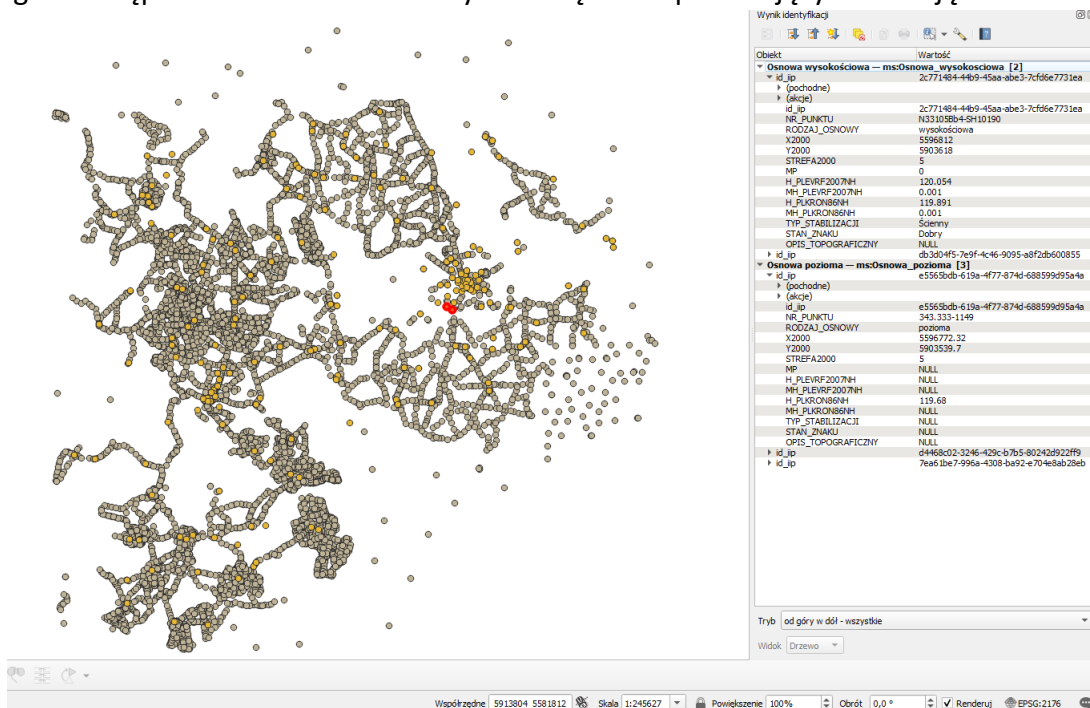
Wynik identyfikacji

| Obiekt | Wartość |
|---|---|
| Osnowa wysokościowa — ms:Osnowa_wysokosciowa [2] | |
| id_iip | 2c771484-44b9-45aa-abe3-7cfd6e7731ea |
| (pochodne) | |
| (akcje) | |
| id_iip | 2c771484-44b9-45aa-abe3-7cfd6e7731ea |
| NR_PUNKTU | N33105Bb4-SH10190 |
| RODZAJ_OSNOWY | wysokościowa |
| X2000 | 5596812 |
| Y2000 | 5903618 |
| STREFA2000 | 5 |
| MP | 0 |
| H_PLEVRF2007NH | 120.054 |
| MH_PLEVRF2007NH | 0.001 |
| H_PLKRON86NH | 119.891 |
| MH_PLKRON86NH | 0.001 |
| TYP_STABILIZACJI | Ścienny |
| STAN_ZNAKU | Dobry |
| OPIS_TOPOGRAFICZNY | NULL |
| id_iip | db3d04f5-7e9f-4c46-9095-a8f2db600855 |
| Osnowa pozioma — ms:Osnowa_pozioma [3] | |
| id_iip | e5565bdb-619a-4f77-874d-688599d95a4a |
| (pochodne) | |
| (akcje) | |
| id_iip | e5565bdb-619a-4f77-874d-688599d95a4a |
| NR_PUNKTU | 343.333-1149 |
| RODZAJ_OSNOWY | pozioma |
| X2000 | 5596772.32 |
| Y2000 | 5903539.7 |
| STREFA2000 | 5 |
| MP | NULL |
| H_PLEVRF2007NH | NULL |
| MH_PLEVRF2007NH | NULL |
| H_PLKRON86NH | 119.68 |
| MH_PLKRON86NH | NULL |
| TYP_STABILIZACJI | NULL |
| STAN_ZNAKU | NULL |
| OPIS_TOPOGRAFICZNY | NULL |
| id_iip | d4468c02-3246-429c-b7b5-80242d922ff9 |
| id_iip | 7ea61be7-996a-4308-ba92-e704e8ab28eb |

Tryb od góry w dół - wszystkie
Widok Drzewo

Współrzędne 5913804 5581812 Skala 1:245627 Powiększenie 100% Obrót 0,0 ° Renderuj EPSG:2176